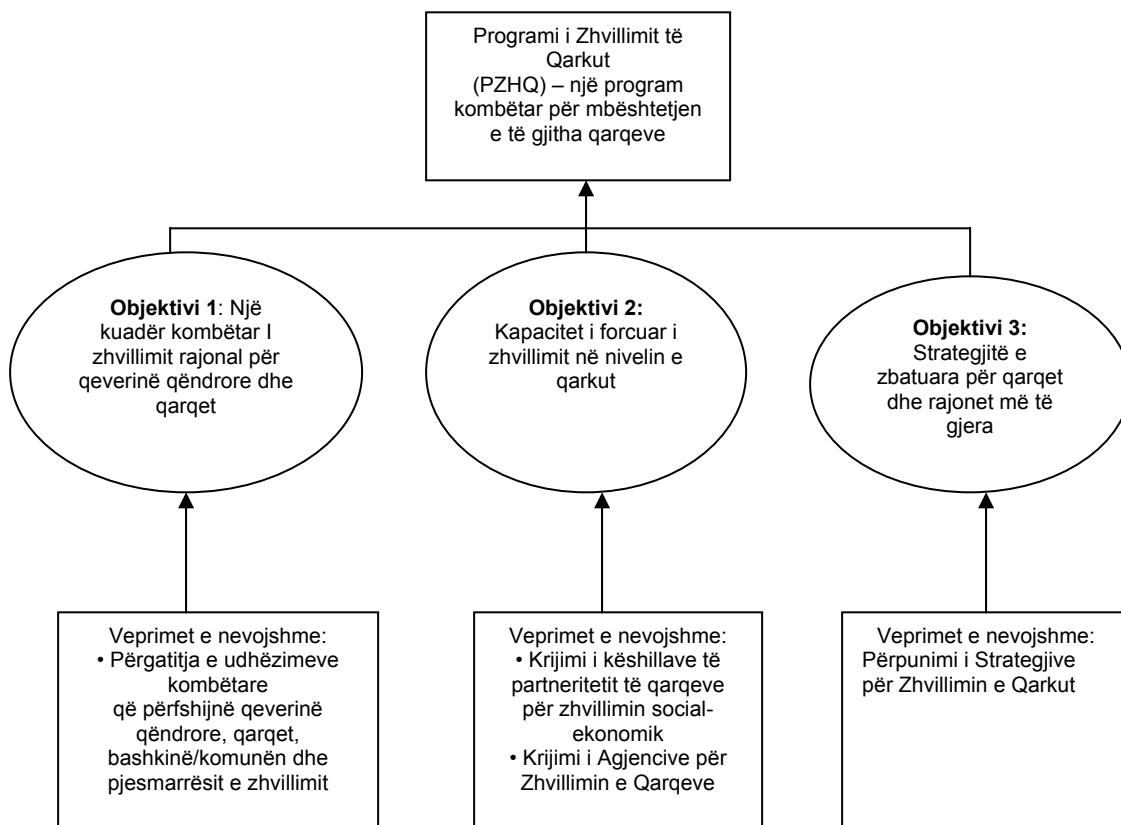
Programi i Zhvillimit të Qarkut (PZHQ) – një program kombëtar për mbështetjen e të gjitha qarqeve

**Objektivi 1**: Një kuadër kombëtar I zhvillimit rajonal për qeverinë qëndrore dhe qarqet

**Objektivi 2:** Kapacitet i forcuar i zhvillimit në nivelin e qarkut

**Objektivi 3:** Strategjitë e zbatuara për qarqet dhe rajonet më të gjera

Veprimet e nevojshme:
• Përgatitja e udhëzimeve kombëtare që përfshijnë qeverinë qëndrore, qarqet, bashkinë/komunën dhe pjesmarrësit e zhvillimit

Veprimet e nevojshme:
• Krijimi i këshillave të partneritetit të qarqeve për zhvillimin social-ekonomik
• Krijimi i Agjencive për Zhvillimin e Qarqeve

Veprimet e nevojshme:
Përpunimi i Strategjive për Zhvillimin e Qarkut